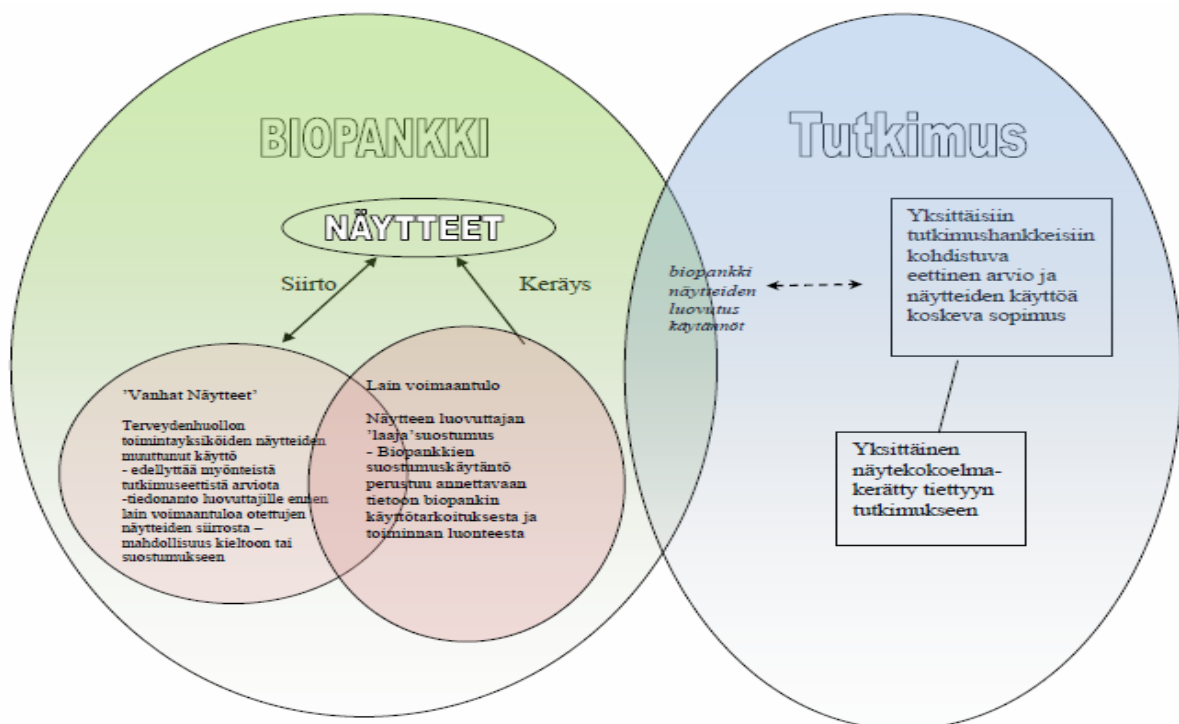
BIOPANKKI

Tutkimus

NÄYTTEET

Siirto

Keräys

biopankki näytteiden luovutus käytännöt

Yksittäisiin tutkimushankkeisiin kohdistuva eettinen arvio ja näytteiden käyttöä koskeva sopimus

'Vanhat Näytteet'

Terveydenhuollon toimintayksiköiden näytteiden muuttanut käyttö
- edellyttää myönteistä tutkimuseettistä arviota
-tiedonanto luovuttajille ennen lain voimaantuloa otettujen näytteiden siirrosta – mahdollisuus kieltoon tai suostumukseen

Lain voimaantulo

Näytteen luovuttajan 'laaja'suostumus
- Biopankkien suostumuskäytäntö perustuu annettavaan tietoon biopankin käyttötarkoituksesta ja toiminnan luonteesta

Yksittäinen näytekokoelma- kerätty tiettyyn tutkimukseen